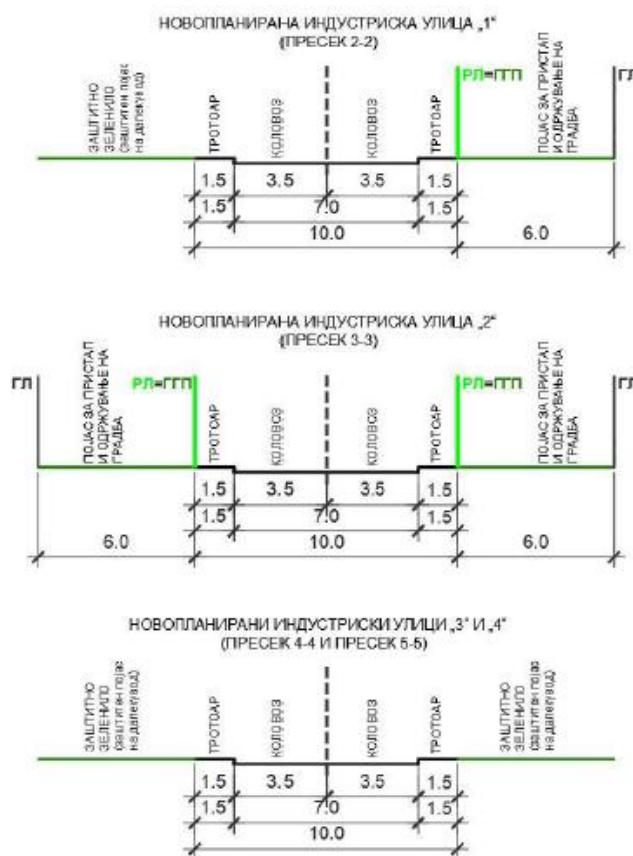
НОВОПЛАНИРАНА ИНДУСТРИСКА УЛИЦА „1“
(ПРЕСЕК 2-2)

ЗАШТИТНО ЗЕЛЕНИЛО (заштитен појас на далекувод)

ТРОТОАР

КОЛОВОЗ

КОЛОВОЗ

ТРОТОАР

РЛ=ГГП

ПОЈАС ЗА ПРИСТАП И ОДРЖУВАЊЕ НА ГРАДБА

ГЛ

1.5 3.5 3.5 1.5
1.5 7.0 1.5
10.0 6.0

НОВОПЛАНИРАНА ИНДУСТРИСКА УЛИЦА „2“
(ПРЕСЕК 3-3)

ГЛ

ПОЈАС ЗА ПРИСТАП И ОДРЖУВАЊЕ НА ГРАДБА

РЛ=ГГП

ТРОТОАР

КОЛОВОЗ

КОЛОВОЗ

ТРОТОАР

РЛ=ГГП

ПОЈАС ЗА ПРИСТАП И ОДРЖУВАЊЕ НА ГРАДБА

ГЛ

1.5 3.5 3.5 1.5
1.5 7.0 1.5
6.0 10.0 6.0

НОВОПЛАНИРАНИ ИНДУСТРИСКИ УЛИЦИ „3“ И „4“
(ПРЕСЕК 4-4 И ПРЕСЕК 5-5)

ЗАШТИТНО ЗЕЛЕНИЛО (заштитен појас на далекувод)

ТРОТОАР

КОЛОВОЗ

КОЛОВОЗ

ТРОТОАР

ЗАШТИТНО ЗЕЛЕНИЛО (заштитен појас на далекувод)

1.5 3.5 3.5 1.5
1.5 7.0 1.5
10.0